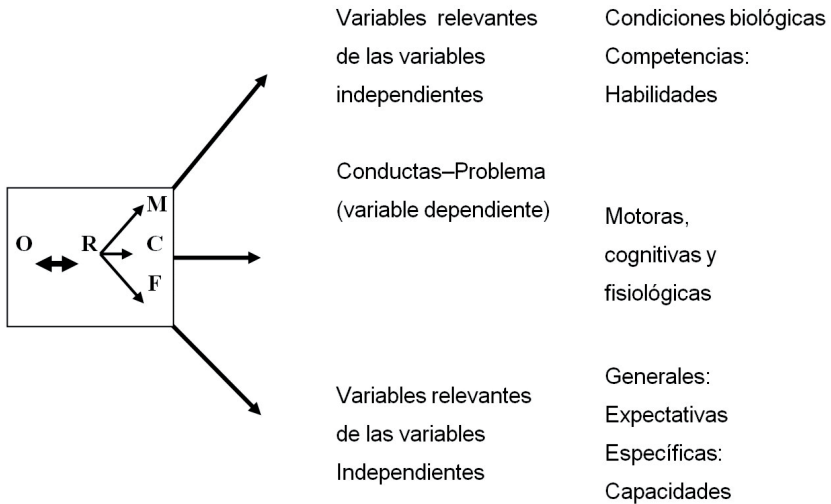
Variables relevantes de las variables independientes

Condiciones biológicas
Competencias:
Habilidades

O R M C F

Conductas–Problema (variable dependiente)

Motoras, cognitivas y fisiológicas

Variables relevantes de las variables Independientes

Generales:
Expectativas
Específicas:
Capacidades